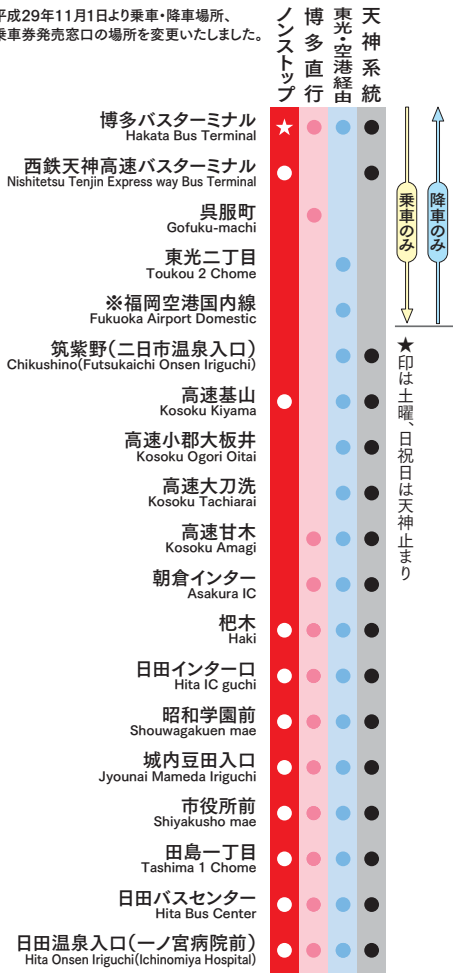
平成29年11月1日より乗車・降車場所、乗車券発売窓口の場所を変更いたしました。

ノンストップ
博多直行
東光・空港経由
天神系統

博多バスターミナル
Hakata Bus Terminal
西鉄天神高速バスターミナル
Nishitetsu Tenjin Express way Bus Terminal
呉服町
Gofuku-machi
東光二丁目
Toukou 2 Chome
※福岡空港国内線
Fukuoka Airport Domestic
筑紫野(二日市温泉入口)
Chikushino(Futsukaichi Onsen Iriguchi)
高速基山
Kosoku Kiyama
高速小郡大板井
Kosoku Ogori Oitai
高速大刀洗
Kosoku Tachiarai
高速甘木
Kosoku Amagi
朝倉インター
Asakura IC
杷木
Haki
日田インター口
Hita IC guchi
昭和学園前
Shouwagakuen mae
城内豆田入口
Jyounai Mameda Iriguchi
市役所前
Shiyakusho mae
田島一丁目
Tashima 1 Chome
日田バスセンター
Hita Bus Center
日田温泉入口(一ノ宮病院前)
Hita Onsen Iriguchi(Ichinomiya Hospital)

乗車のみ
降車のみ

★印は土曜、日祝日は天神止まり